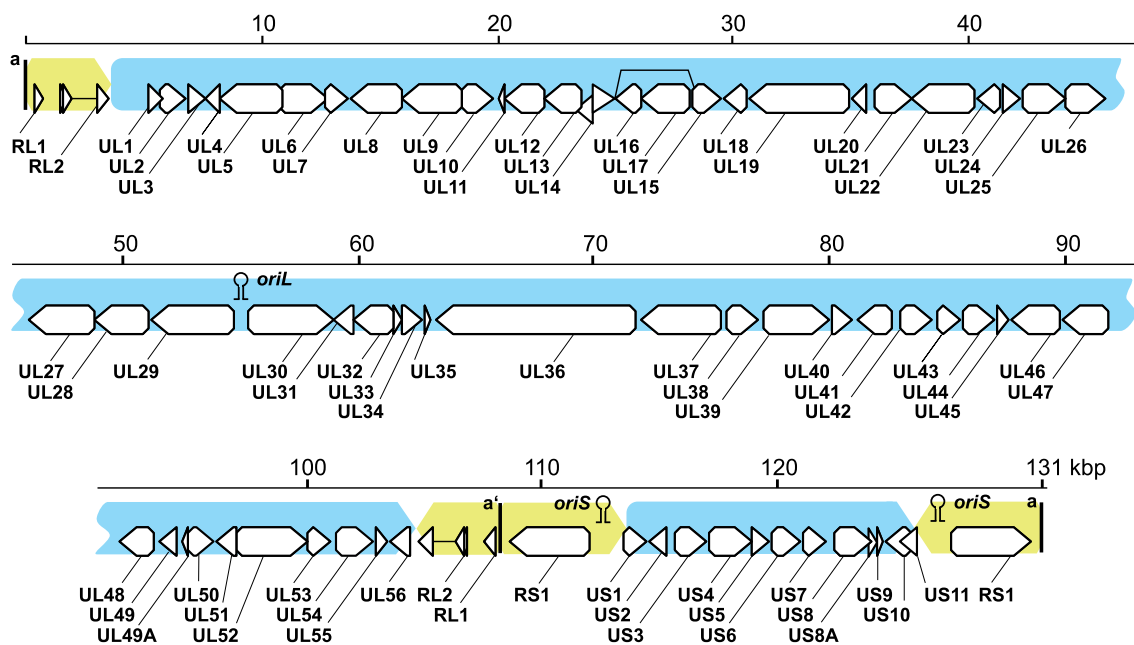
10 20 30 40

a

RL1 RL2 UL1 UL2 UL3 UL4 UL5 UL6 UL7 UL8 UL9 UL10 UL11 UL12 UL13 UL14 UL16 UL17 UL15 UL18 UL19 UL20 UL21 UL22 UL23 UL24 UL25 UL26

50 60 70 80 90

oriL

UL27 UL28 UL29 UL30 UL31 UL32 UL33 UL34 UL35 UL36 UL37 UL38 UL39 UL40 UL41 UL42 UL43 UL44 UL45 UL46 UL47

100 110 120 131 kbp

a' oriS oriS a

UL48 UL49 UL49A UL50 UL51 UL52 UL53 UL54 UL55 UL56 RL2 RL1 RS1 US1 US2 US3 US4 US5 US6 US7 US8 US8A US9 US10 US11 RS1